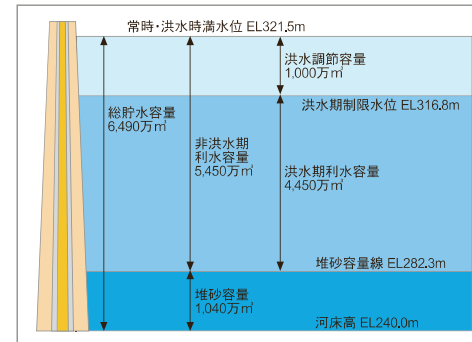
常時・洪水時満水位 EL321.5m

洪水調節容量
1,000万㎥

洪水期制限水位 EL316.8m

総貯水容量
6,490万㎥

非洪水期
利水容量
5,450万㎥

洪水期利水容量
4,450万㎥

堆砂容量線 EL282.3m

堆砂容量
1,040万㎥

河床高 EL240.0m